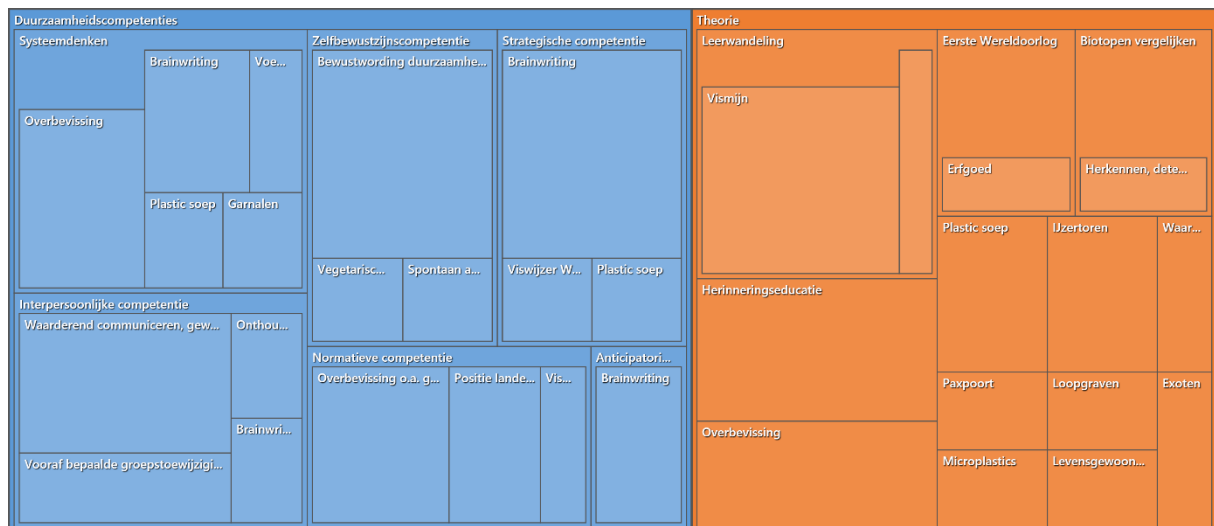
Duurzaamheidscompetenties
Systeemdenken
Brainwriting
Voe...
Overbevissing
Plastic soep
Garnalen
Zelfbewustzijnscompetentie
Bewustwording duurzaamhe...
Vegetarisc...
Spontaan a...
Strategische competentie
Brainwriting
Viswijzer W...
Plastic soep
Interpersoonlijke competentie
Waarderend communiceren, gew...
Onthou...
Brainwri...
Vooraf bepaalde groepstoewijzigi...
Normatieve competentie
Overbevissing o.a. g...
Positie lande...
Vis...
Anticipatori...
Brainwriting
Theorie
Leerwandeling
Vismijn
Herinneringseducatie
Overbevissing
Eerste Wereldoorlog
Erfgoed
Biotopen vergelijken
Herkennen, dete...
Plastic soep
IJzertoren
Waar...
Paxpoort
Loopgraven
Exoten
Microplastics
Levensgewoon...